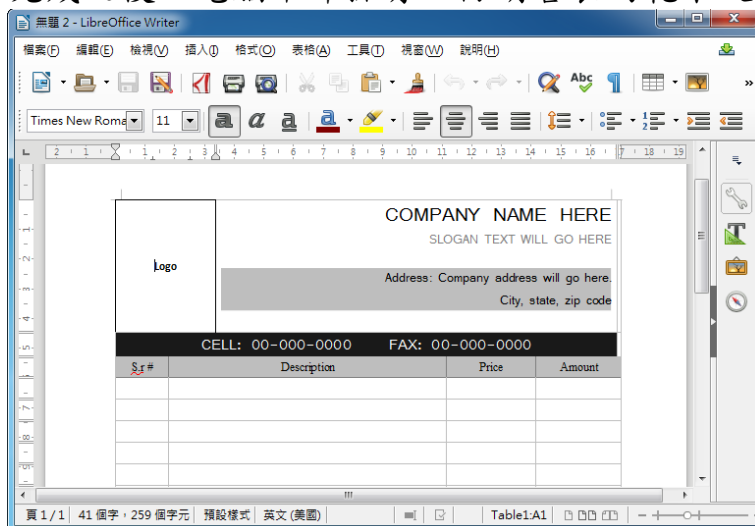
無題 2 - LibreOffice Writer

檔案(F) 編輯(E) 檢視(V) 插入(I) 格式(O) 表格(A) 工具(T) 視窗(W) 說明(H)

Times New Roma 11

COMPANY NAME HERE

SLOGAN TEXT WILL GO HERE

Logo

Address: Company address will go here.

City, state, zip code

CELL: 00-000-0000 FAX: 00-000-0000

| S.r # | Description | Price | Amount |
|---|---|---|---|
| | | | |
| | | | |
| | | | |
| | | | |
| | | | |

頁 1 / 1 | 41 個字，259 個字元 | 預設樣式 | 英文 (美國) | Table1:A1